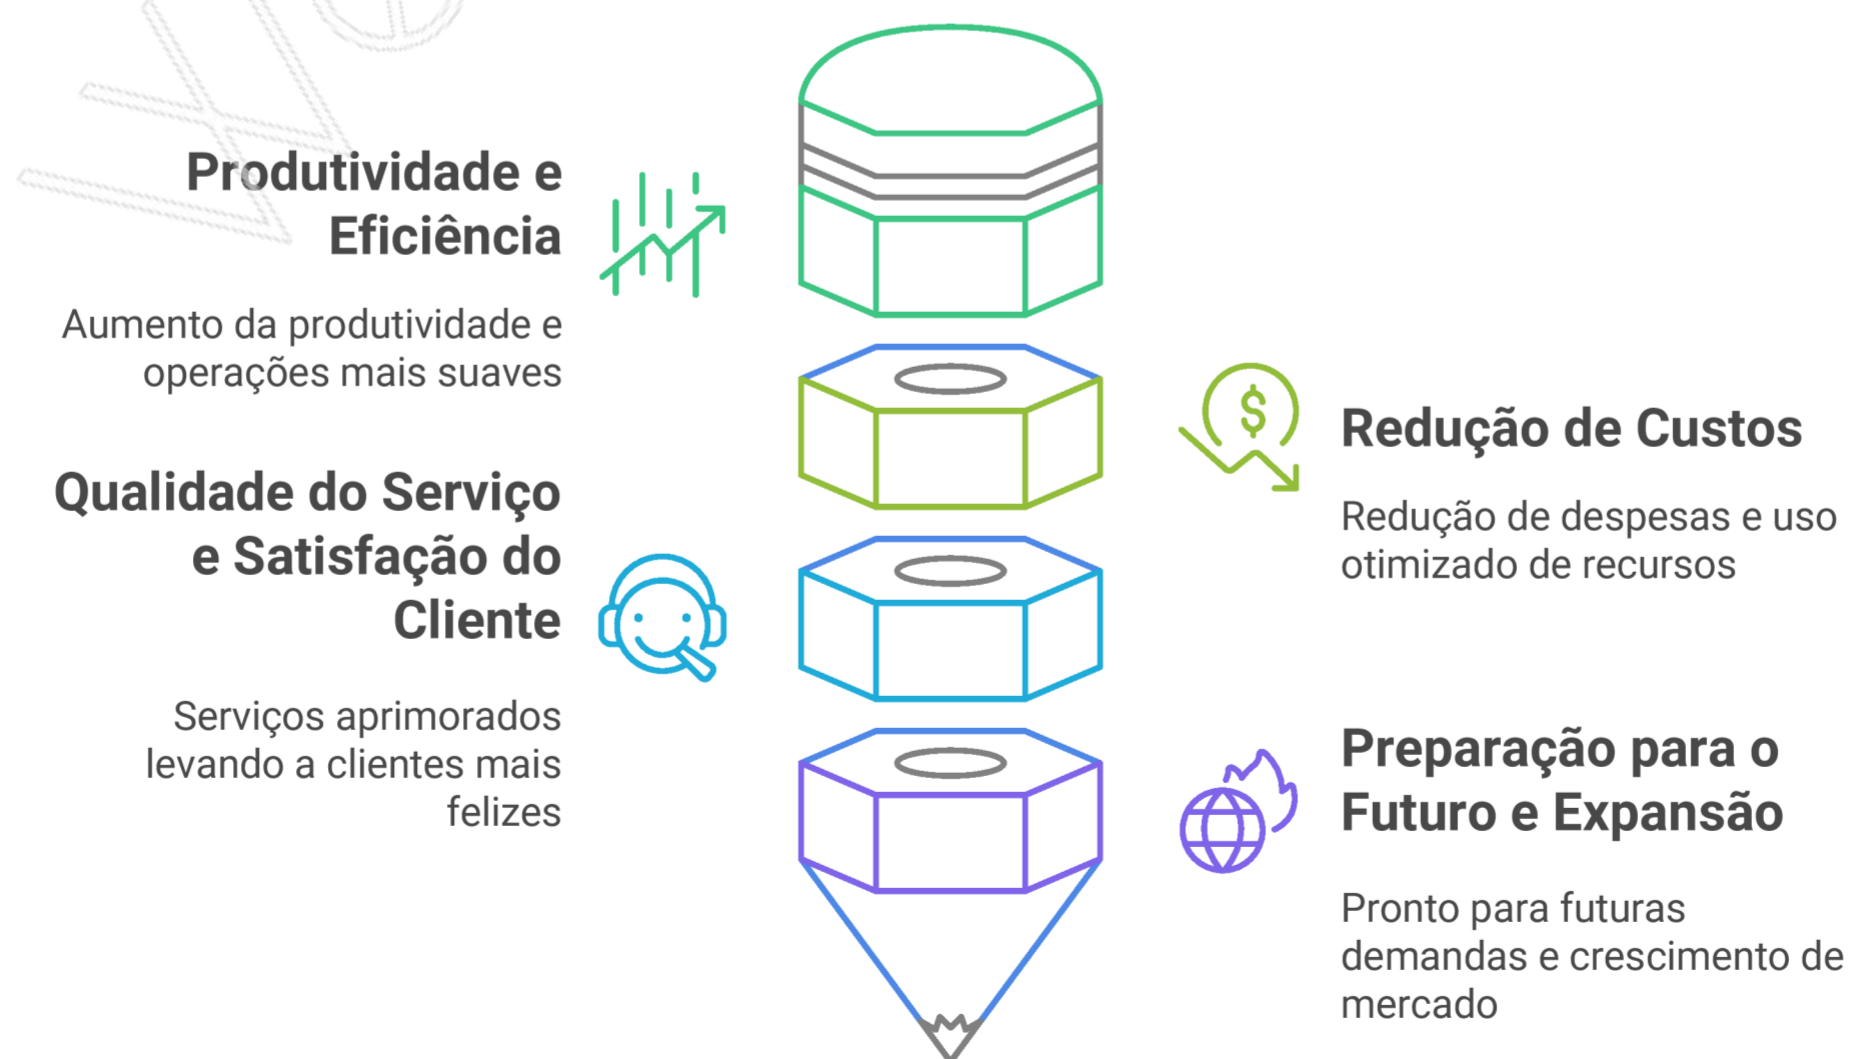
Produtividade e Eficiência

Aumento da produtividade e operações mais suaves

Redução de Custos

Redução de despesas e uso otimizado de recursos

Qualidade do Serviço e Satisfação do Cliente

Serviços aprimorados levando a clientes mais felizes

Preparação para o Futuro e Expansão

Pronto para futuras demandas e crescimento de mercado